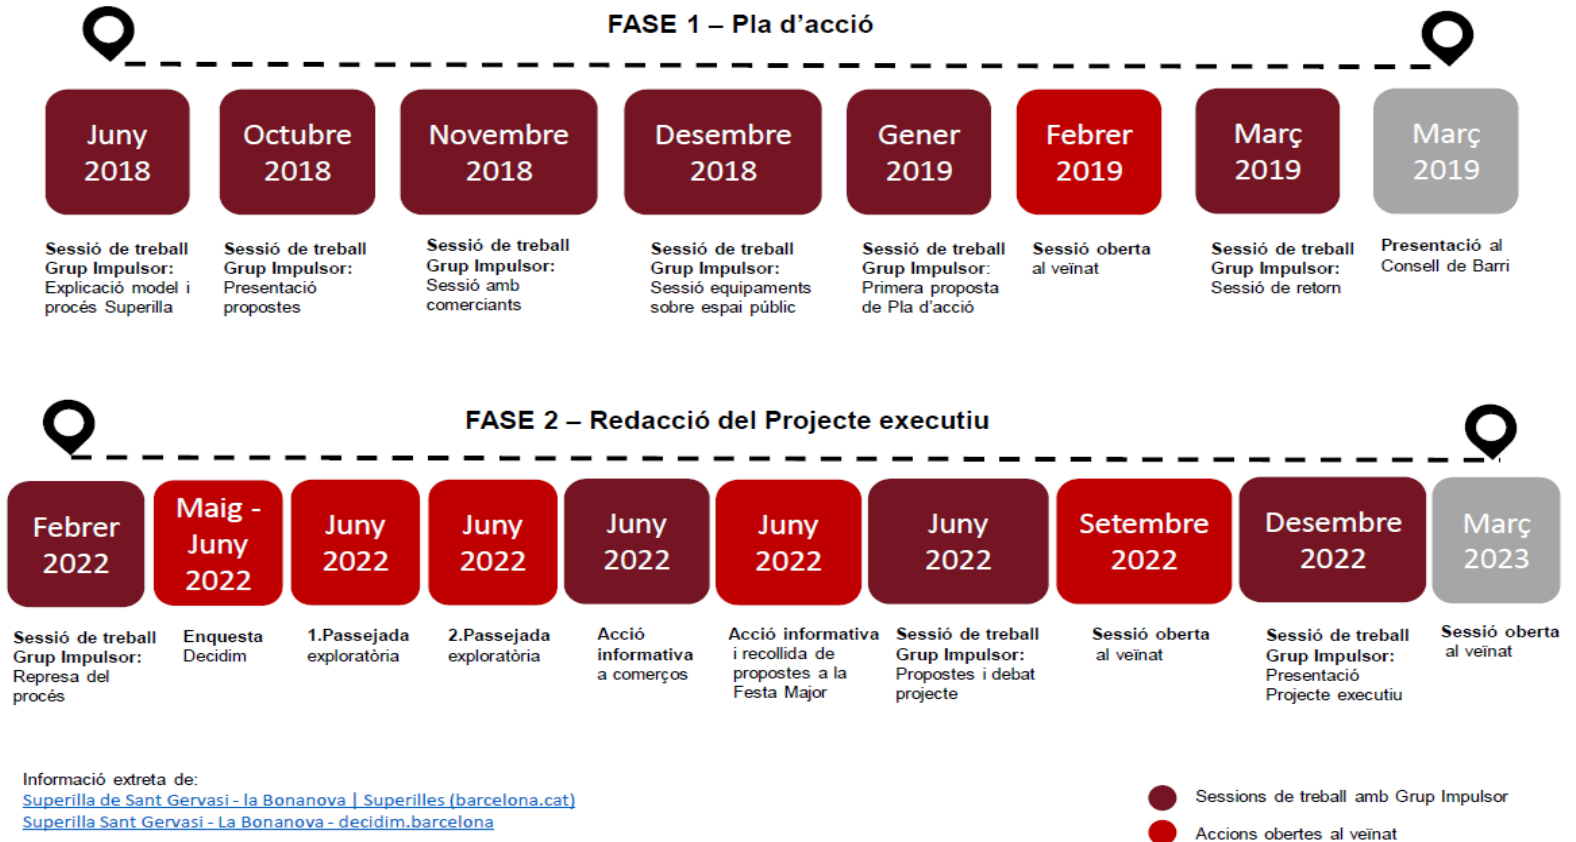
FASE 1 – Pla d'acció

Juny 2018

Octubre 2018

Novembre 2018

Desembre 2018

Gener 2019

Febrer 2019

Març 2019

Març 2019

Sessió de treball Grup Impulsor: Explicació model i procés Superilla

Sessió de treball Grup Impulsor: Presentació propostes

Sessió de treball Grup Impulsor: Sessió amb comerciants

Sessió de treball Grup Impulsor: Sessió equipaments sobre espai públic

Sessió de treball Grup Impulsor: Primera proposta de Pla d'acció

Sessió oberta al veïnat

Sessió de treball Grup Impulsor: Sessió de retorn

Presentació al Consell de Barri

FASE 2 – Redacció del Projecte executiu

Febrer 2022

Maig - Juny 2022

Juny 2022

Juny 2022

Juny 2022

Juny 2022

Juny 2022

Setembre 2022

Desembre 2022

Març 2023

Sessió de treball Grup Impulsor: Represa del procés

Enquesta Decidim

1.Passejada exploratòria

2.Passejada exploratòria

Acció informativa a comerços

Acció informativa i recollida de propostes a la Festa Major

Sessió de treball Grup Impulsor: Propostes i debat projecte

Sessió oberta al veïnat

Sessió de treball Grup Impulsor: Presentació Projecte executiu

Sessió oberta al veïnat

Informació extreta de:
Superilla de Sant Gervasi - la Bonanova | Superilles (barcelona.cat)
Superilla Sant Gervasi - La Bonanova - decidim.barcelona

Sessions de treball amb Grup Impulsor
Accions obertes al veïnat